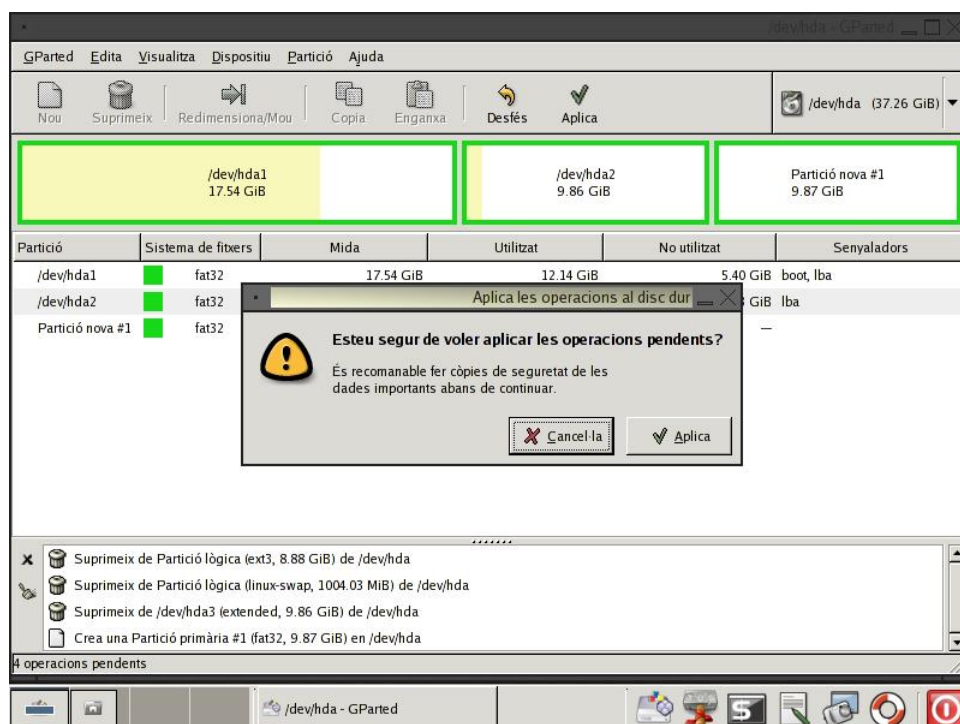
/dev/hda - GParted

GParted Edita Visualitza Dispositiu Partició Ajuda

Nou Suprimeix Redimensiona/Mou Copia Enganxa Desfés Aplica

/dev/hda (37.26 GiB)

/dev/hda1
17.54 GiB

/dev/hda2
9.86 GiB

Partició nova #1
9.87 GiB

| Partició | Sistema de fitxers | Mida | Utilitzat | No utilitzat | Senyaladors |
|---|---|---|---|---|---|
| /dev/hda1 | fat32 | 17.54 GiB | 12.14 GiB | 5.40 GiB | boot, lba |
| /dev/hda2 | fat32 | | | GiB | lba |
| Partició nova #1 | fat32 | | | — | |

Aplica les operacions al disc dur

Esteu segur de voler aplicar les operacions pendents?

És recomanable fer còpies de seguretat de les dades importants abans de continuar.

Cancel·la

Aplica

Suprimeix de Partició lògica (ext3, 8.88 GiB) de /dev/hda
Suprimeix de Partició lògica (linux-swap, 1004.03 MiB) de /dev/hda
Suprimeix de /dev/hda3 (extended, 9.86 GiB) de /dev/hda
Crea una Partició primària #1 (fat32, 9.87 GiB) en /dev/hda

4 operacions pendents

/dev/hda - GParted